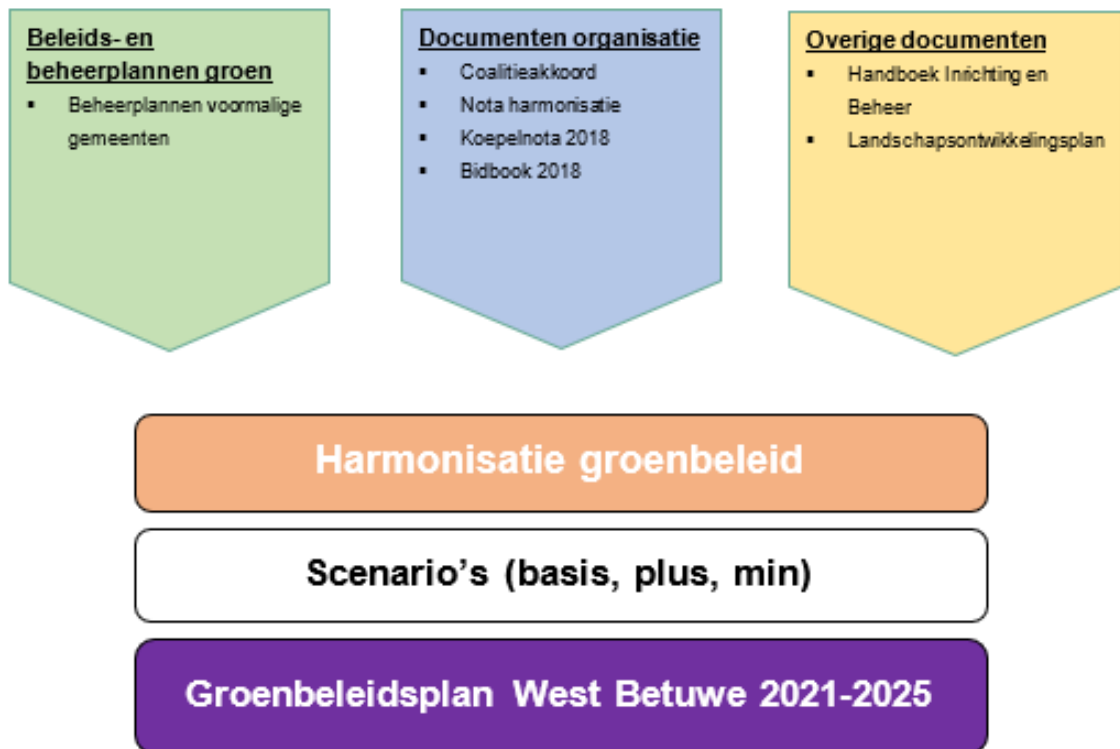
Beleids- en beheerplannen groen

- Beheerplannen voormalige gemeenten

Documenten organisatie

- Coalitieakkoord
- Nota harmonisatie
- Koepelnota 2018
- Bidbook 2018

Overige documenten

- Handboek Inrichting en Beheer
- Landschapsontwikkelingsplan

Harmonisatie groenbeleid

Scenario's (basis, plus, min)

Groenbeleidsplan West Betuwe 2021-2025